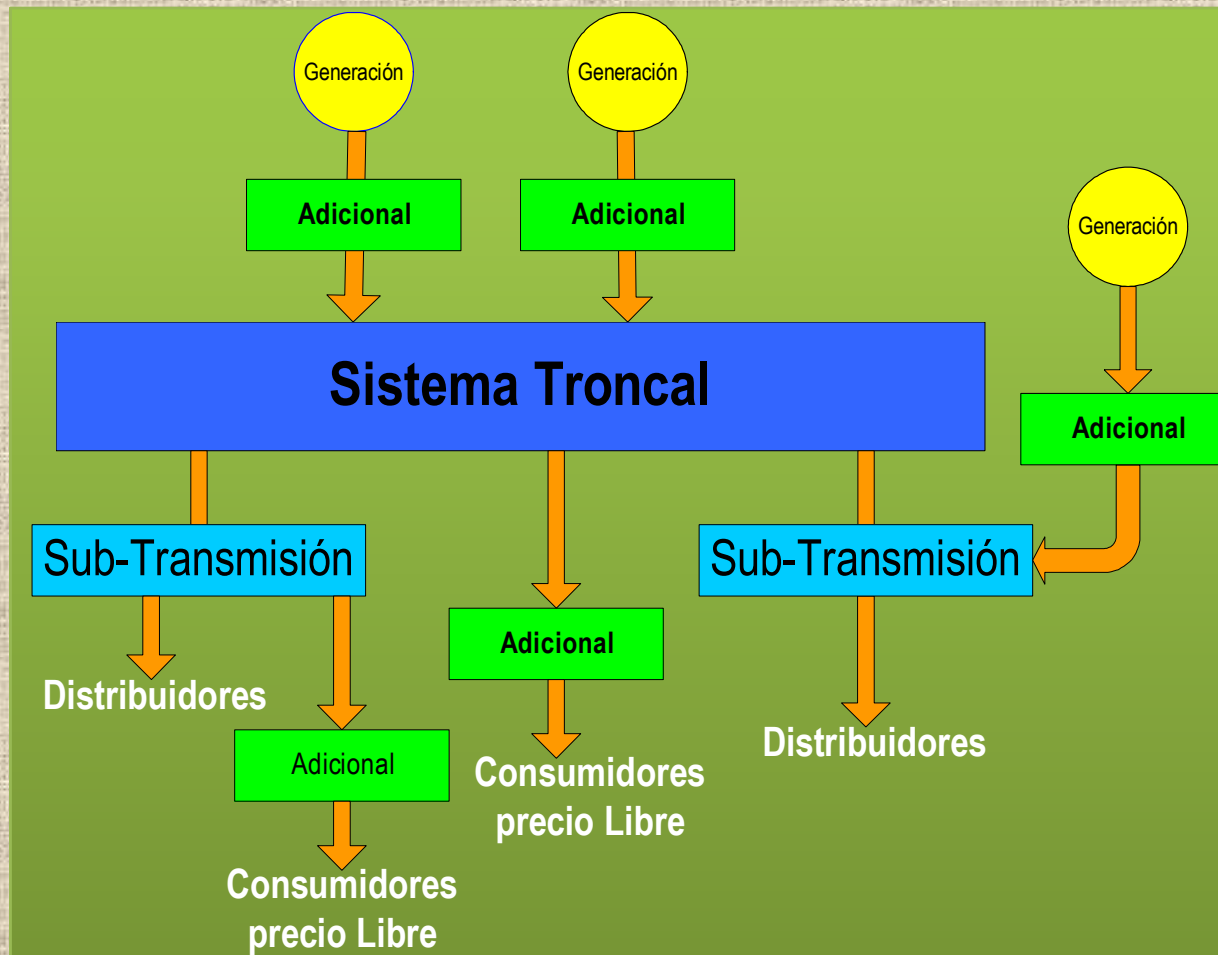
Generación

Generación

Adicional

Adicional

Generación

Sistema Troncal

Adicional

Sub-Transmisión

Sub-Transmisión

Adicional

Distribuidores

Adicional

Consumidores precio Libre

Distribuidores

Consumidores precio Libre